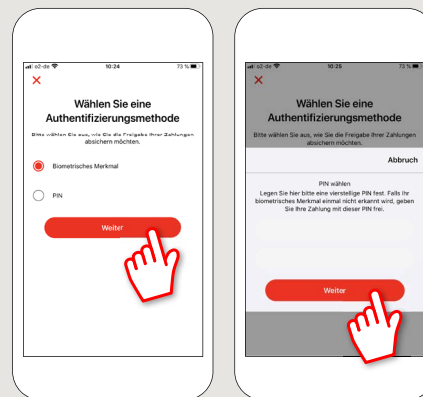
o2-de 10:24 73 %

×

Wählen Sie eine Authentifizierungsmethode

Bitte wählen Sie aus, wie Sie die Freigabe Ihrer Zahlungen absichern möchten.

Biometrisches Merkmal

PIN

Weiter

o2-de 10:25 73 %

×

Wählen Sie eine Authentifizierungsmethode

Bitte wählen Sie aus, wie Sie die Freigabe Ihrer Zahlungen absichern möchten.

Abbruch

PIN wählen

Legen Sie hier bitte eine vierstellige PIN fest. Falls Ihr biometrisches Merkmal einmal nicht erkannt wird, geben Sie Ihre Zahlung mit dieser PIN frei.

Weiter